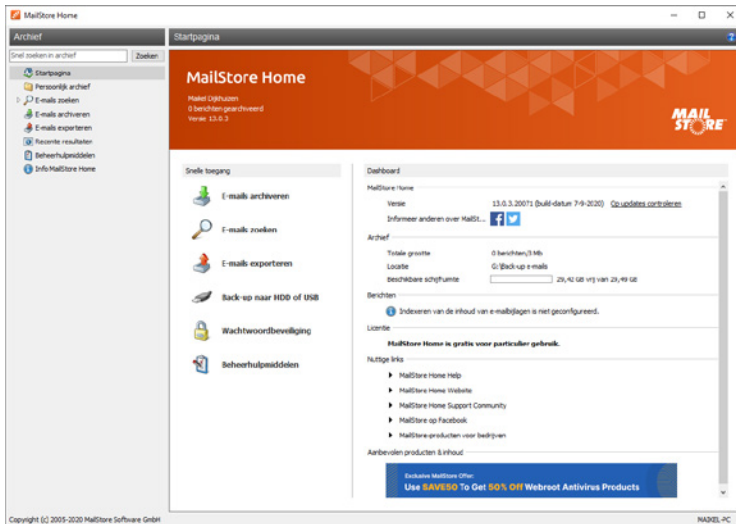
MailStore Home

Archief

Snel zoeken in archief
Zoeken

Startpagina
Persoonlijk archief
E-mails zoeken
E-mails archiveren
E-mails exporteren
Recente resultaten
Beheerhulpmiddelen
Info MailStore Home

Startpagina

MailStore Home
Maikel Dijkhuizen
0 berichten gearchiveerd
Versie 13.0.3

MAIL STORE

Snelle toegang

E-mails archiveren
E-mails zoeken
E-mails exporteren
Back-up naar HDD of USB
Wachtwoordbeveiliging
Beheerhulpmiddelen

Dashboard

MailStore Home
Versie 13.0.3.20071 (build-datum 7-9-2020) Op updates controleren
Informeer anderen over MailSt...

Archief
Totale grootte 0 berichten/3 Mb
Locatie G:\Back-up e-mails
Beschikbare schijfruimte 29,42 GB vrij van 29,49 GB

Berichten
Indexeren van de inhoud van e-mailbijlagen is niet geconfigureerd.

Licentie
MailStore Home is gratis voor particulier gebruik.

Nuttige links
MailStore Home Help
MailStore Home Website
MailStore Home Support Community
MailStore op Facebook
MailStore-producten voor bedrijven

Aanbevolen producten & inhoud

Exclusive MailStore Offer:
Use SAVE50 To Get 50% Off Webroot Antivirus Products

Copyright (c) 2005-2020 MailStore Software GmbH
MAIKEL-PC